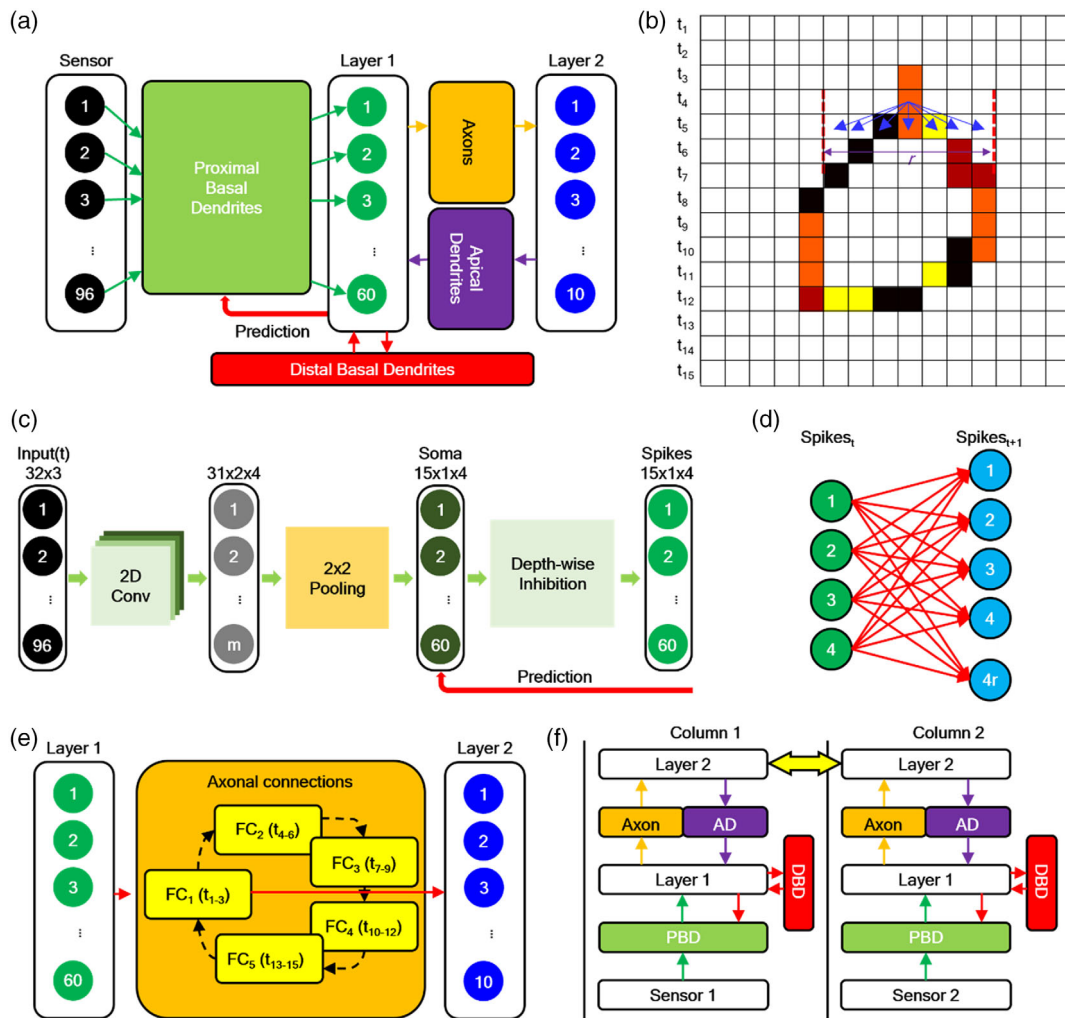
(a)

Sensor
1
2
3
⋮
96

Proximal Basal Dendrites

Layer 1
1
2
3
⋮
60

Axons

Apical Dendrites

Layer 2
1
2
3
⋮
10

Prediction

Distal Basal Dendrites

(b)

$t_1$
$t_2$
$t_3$
$t_4$
$t_5$
$t_6$
$t_7$
$t_8$
$t_9$
$t_{10}$
$t_{11}$
$t_{12}$
$t_{13}$
$t_{14}$
$t_{15}$

$r$

(c)

Input(t)
32x3
1
2
⋮
96

2D Conv

31x2x4
1
2
⋮
m

2x2 Pooling

Soma
15x1x4
1
2
⋮
60

Depth-wise Inhibition

Spikes
15x1x4
1
2
⋮
60

Prediction

(d)

$Spikes_t$
1
2
3
4

$Spikes_{t+1}$
1
2
3
4
4r

(e)

Layer 1
1
2
3
⋮
60

Axonal connections
$FC_1$ ($t_{1-3}$)
$FC_2$ ($t_{4-6}$)
$FC_3$ ($t_{7-9}$)
$FC_4$ ($t_{10-12}$)
$FC_5$ ($t_{13-15}$)

Layer 2
1
2
3
⋮
10

(f)

Column 1
Layer 2
Axon
AD
Layer 1
DBD
PBD
Sensor 1

Column 2
Layer 2
Axon
AD
Layer 1
DBD
PBD
Sensor 2